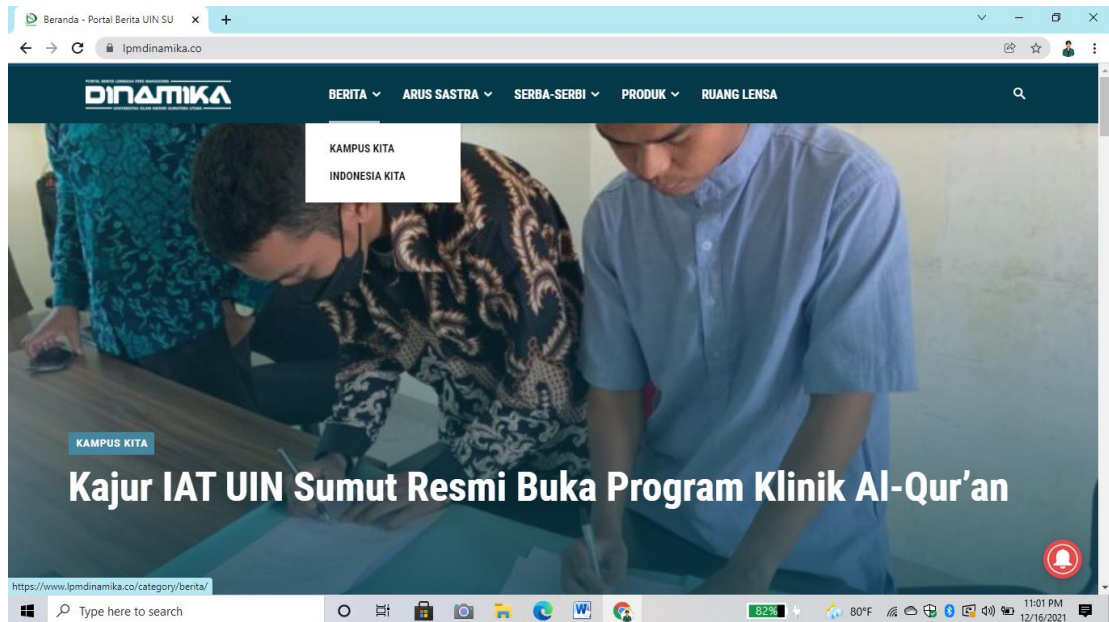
Beranda - Portal Berita UIN SU ×
+

lpmdinamika.co

PORTAL BERITA LEMBAGA PERS MAHASISWA
DINAMIKA
UNIVERSITAS ISLAM NEGERI SUMATERA UTARA

BERITA
ARUS SASTRA
SERBA-SERBI
PRODUK
RUANG LENSA

KAMPUS KITA
INDONESIA KITA

KAMPUS KITA

Kajur IAT UIN Sumut Resmi Buka Program Klinik Al-Qur'an

https://www.lpmdinamika.co/category/berita/

Type here to search

82%
80°F
11:01 PM
12/16/2021